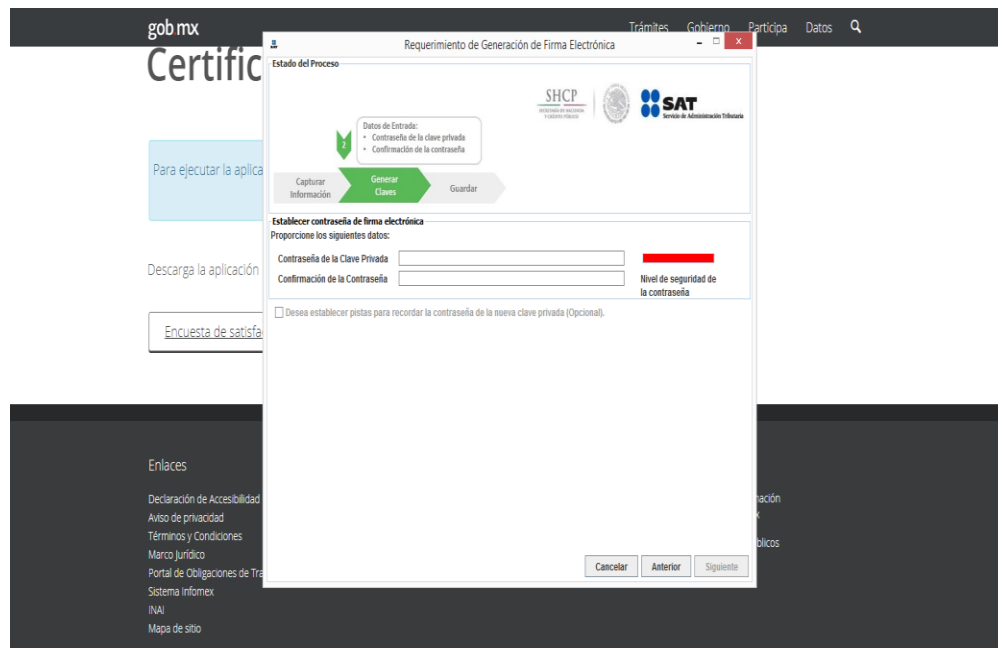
gob.mx

Trámites Gobierno Participa Datos

Certific

Para ejecutar la aplica

Descarga la aplicación

Encuesta de satisfa

Enlaces

Declaración de Accesibilidad
Aviso de privacidad
Términos y Condiciones
Marco Jurídico
Portal de Obligaciones de Tra
Sistema Infomex
INAI
Mapa de sitio

mación
x
blicos

Requerimiento de Generación de Firma Electrónica

Estado del Proceso

SHCP
SECRETARÍA DE HACIENDA Y CRÉDITO PÚBLICO

SAT
Servicio de Administración Tributaria

Datos de Entrada:
• Contraseña de la clave privada
• Confirmación de la contraseña

2

Capturar Información
Generar Claves
Guardar

Establecer contraseña de firma electrónica
Proporcione los siguientes datos:

Contraseña de la Clave Privada
Confirmación de la Contraseña

Nivel de seguridad de la contraseña

Desea establecer pistas para recordar la contraseña de la nueva clave privada (Opcional).

Cancelar
Anterior
Siguiente